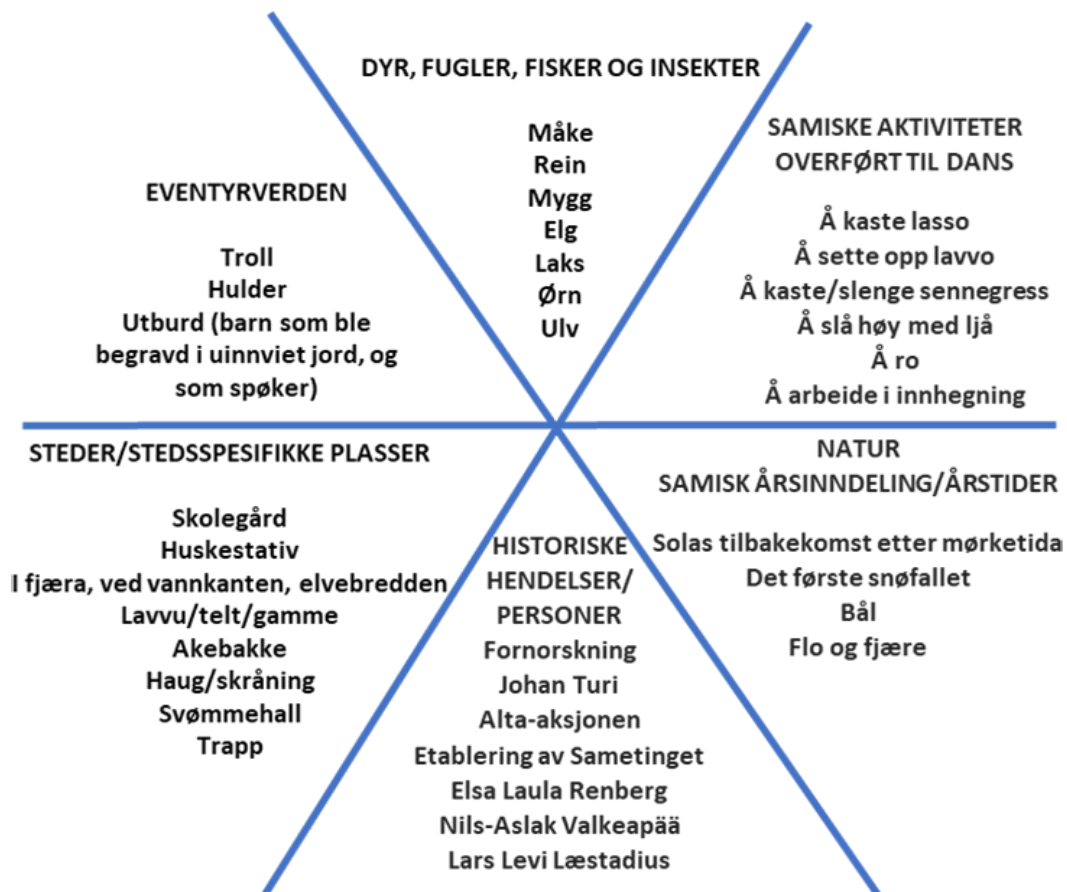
DYR, FUGLER, FISKER OG INSEKTER

Måke
Rein
Mygg
Elg
Laks
Ørn
Ulv

SAMISKE AKTIVITETER OVERFØRT TIL DANS

Å kaste lasso
Å sette opp lavvo
Å kaste/slenge sennegress
Å slå høy med ljå
Å ro
Å arbeide i innhegning

EVENTYRVERDEN

Troll
Hulder
Utburd (barn som ble begravd i uinnviet jord, og som spøker)

STEDER/STEDSSPESIFIKKE PLASSER

Skolegård
Huskestativ
I fjæra, ved vannkanten, elvebredden
Lavvu/telt/gamme
Akebakke
Haug/skråning
Svømmehall
Trapp

HISTORISKE HENDELSER/ PERSONER

Fornorskning
Johan Turi
Alta-aksjonen
Etablering av Sametinget
Elsa Laula Renberg
Nils-Aslak Valkeapää
Lars Levi Læstadius

NATUR
SAMISK ÅRSINNDELING/ÅRSTIDER

Solas tilbakekomst etter mørketida
Det første snøfallet
Bål
Flo og fjære